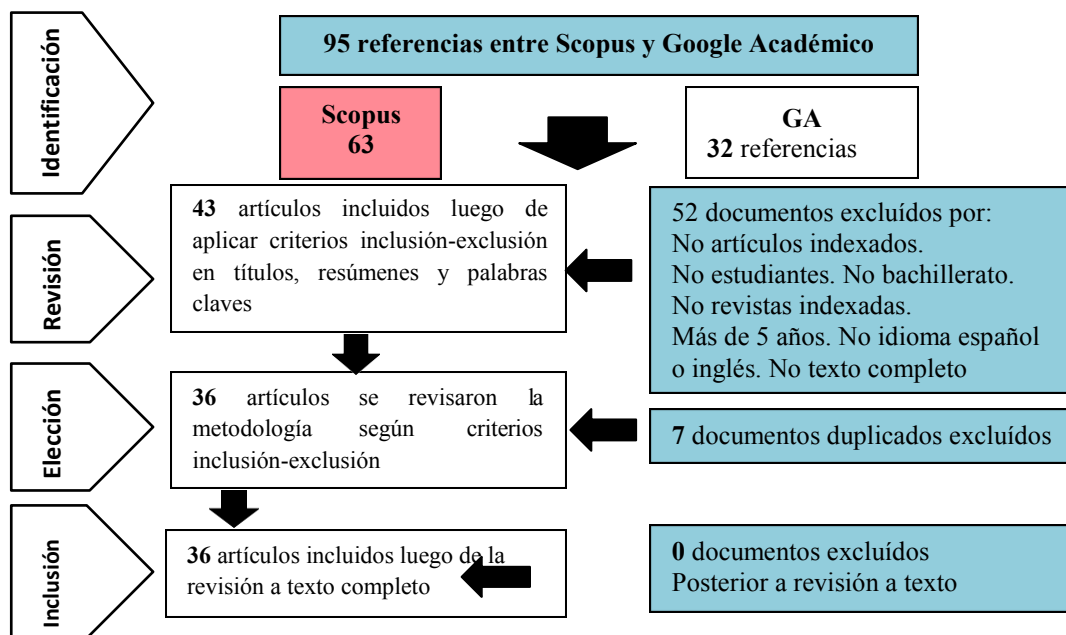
Identificación

95 referencias entre Scopus y Google Académico

Scopus
63

GA
32 referencias

Revisión

43 artículos incluidos luego de aplicar criterios inclusión-exclusión en títulos, resúmenes y palabras claves

52 documentos excluídos por:
No artículos indexados.
No estudiantes. No bachillerato.
No revistas indexadas.
Más de 5 años. No idioma español o inglés. No texto completo

Elección

36 artículos se revisaron la metodología según criterios inclusión-exclusión

7 documentos duplicados excluídos

Inclusión

36 artículos incluidos luego de la revisión a texto completo

0 documentos excluídos
Posterior a revisión a texto